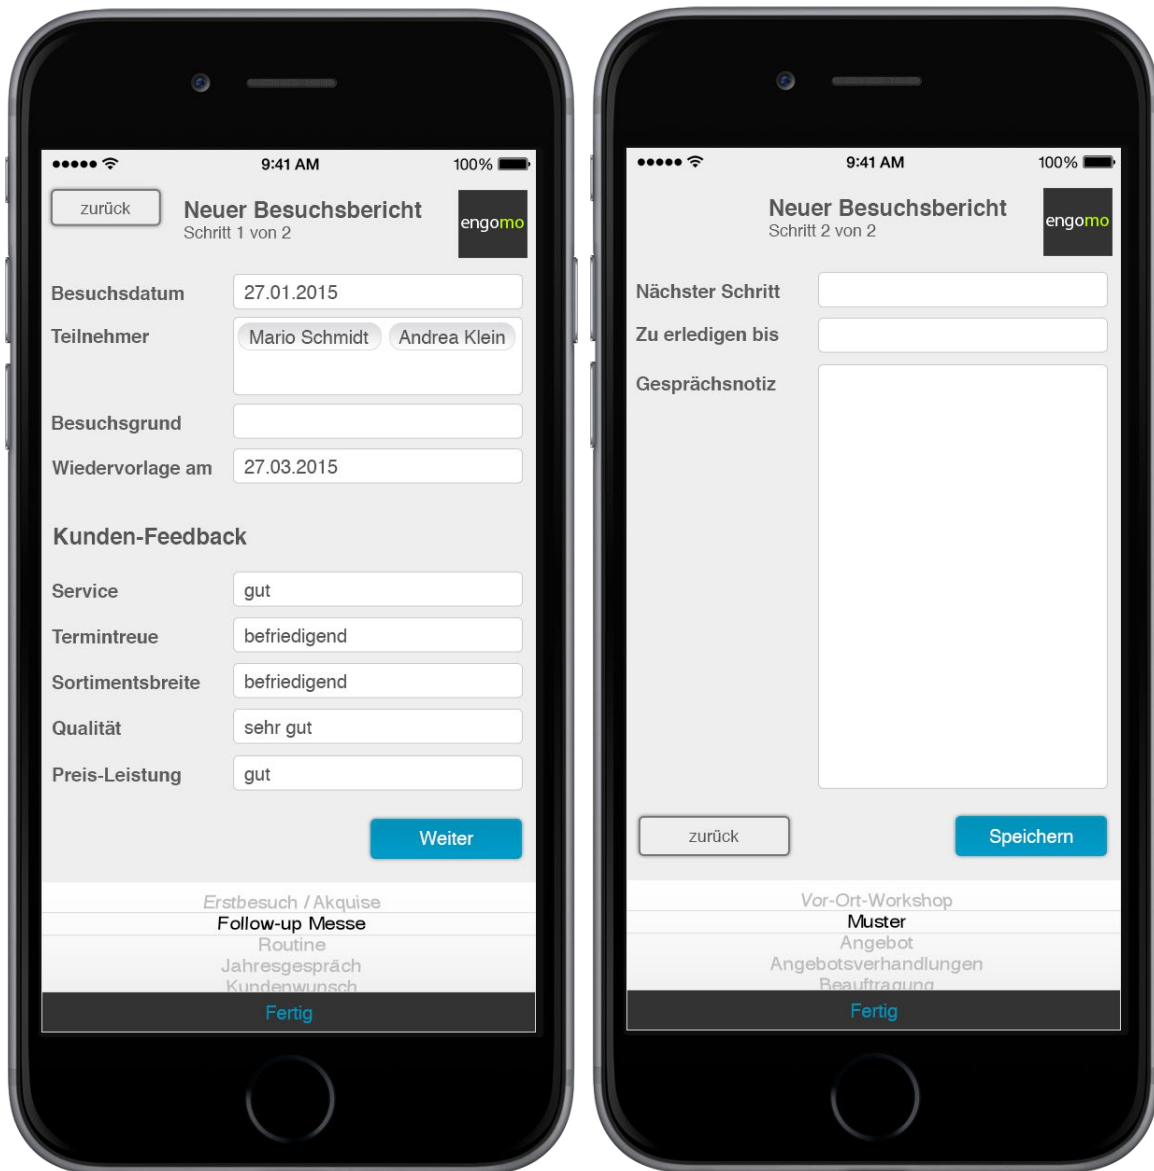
9:41 AM
100%

zurück

Neuer Besuchsbericht
Schritt 1 von 2

engomo

Besuchsdatum 27.01.2015

Teilnehmer Mario Schmidt Andrea Klein

Besuchsgrund

Wiedervorlage am 27.03.2015

Kunden-Feedback

Service gut

Termintreue befriedigend

Sortimentsbreite befriedigend

Qualität sehr gut

Preis-Leistung gut

Weiter

Erstbesuch / Akquise
Follow-up Messe
Routine
Jahresgespräch
Kundenwunsch

Fertig

9:41 AM
100%

Neuer Besuchsbericht
Schritt 2 von 2

engomo

Nächster Schritt

Zu erledigen bis

Gesprächsnotiz

zurück

Speichern

Vor-Ort-Workshop
Muster
Angebot
Angebotsverhandlungen
Beauftragung

Fertig